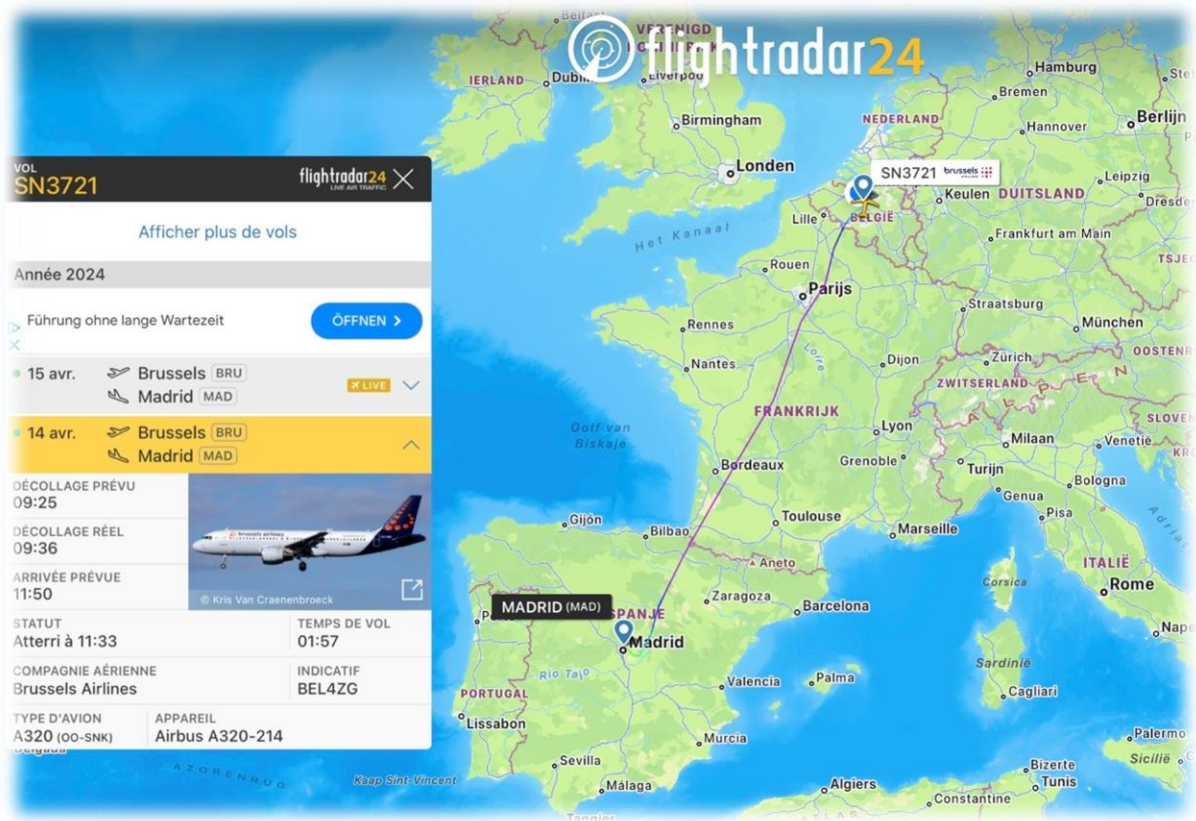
flightradar24

VOL
SN3721
flightradar24
LIVE AIR TRAFFIC

Afficher plus de vols

Année 2024

Führung ohne lange Wartezeit
ÖFFNEN >

15 avr. Brussels BRU
Madrid MAD
LIVE

14 avr. Brussels BRU
Madrid MAD

DÉCOLLAGE PRÉVU
09:25
DÉCOLLAGE RÉEL
09:36
ARRIVÉE PRÉVUE
11:50
© Kris Van Craenenbroeck

STATUT
Atterri à 11:33
TEMPS DE VOL
01:57
COMPAGNIE AÉRIENNE
Brussels Airlines
INDICATIF
BEL4ZG
TYPE D'AVION
A320 (OO-SNK)
APPAREIL
Airbus A320-214

SN3721 brussels

Belfast
VERENIGD
IERLAND
Dublin
Birmingham
Londen
Hamburg
Bremen
NEDERLAND
Hannover
Berlijn
Keulen
DUITSLAND
Leipzig
Dresden
Lille
BELGIË
Het Kanaal
Frankfurt am Main
Rouen
Parijs
Straatsburg
Rennes
München
Nantes
Dijon
Zürich
OOSTENR
ZWITSERLAND
FRANKRIJK
Golf van Biskaje
Lyon
Milaan
Venetië
Bordeaux
Grenoble
Turijn
Genua
Bologna
Gijón
Bilbao
Toulouse
Marseille
Pisa
ITALIË
Aneto
Corsica
Rome
Zaragoza
Barcelona
MADRID (MAD)
SPANJE
Madrid
Napels
Sardinië
PORTUGAL
Rio Tajo
Valencia
Palma
Cagliari
Lissabon
Murcia
Palermo
Sevilla
Sicilië
AZORENRUG
Kaap Sint-Vincent
Algiers
Bizerte
Tunis
Constantine